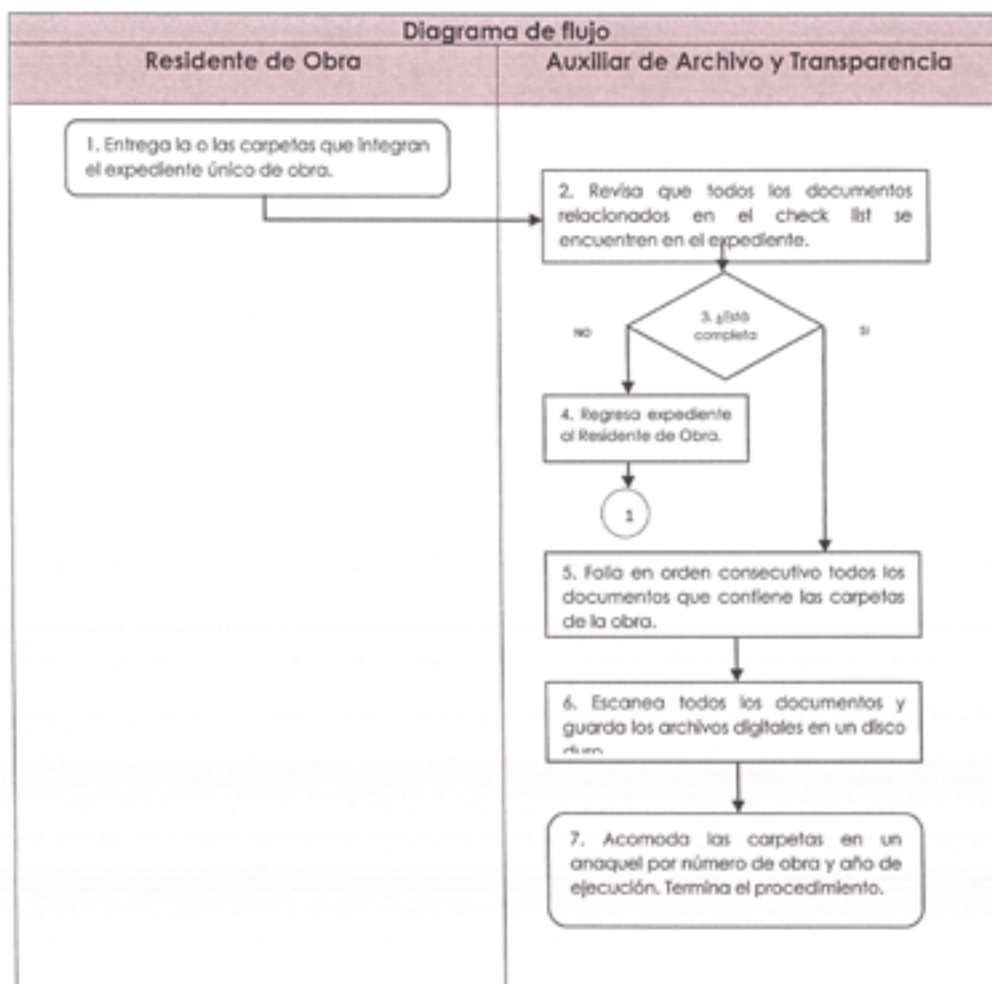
Diagrama de flujo

| Residente de Obra | Auxiliar de Archivo y Transparencia |
|---|---|

1. Entrega la o las carpetas que integran el expediente único de obra.

2. Revisa que todos los documentos relacionados en el check list se encuentren en el expediente.

3. ¿Está completa

NO

SI

4. Regresa expediente al Residente de Obra.

1

5. Folia en orden consecutivo todos los documentos que contiene las carpetas de la obra.

6. Escanea todos los documentos y guarda los archivos digitales en un disco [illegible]

7. Acomoda las carpetas en un anaquel por número de obra y año de ejecución. Termina el procedimiento.